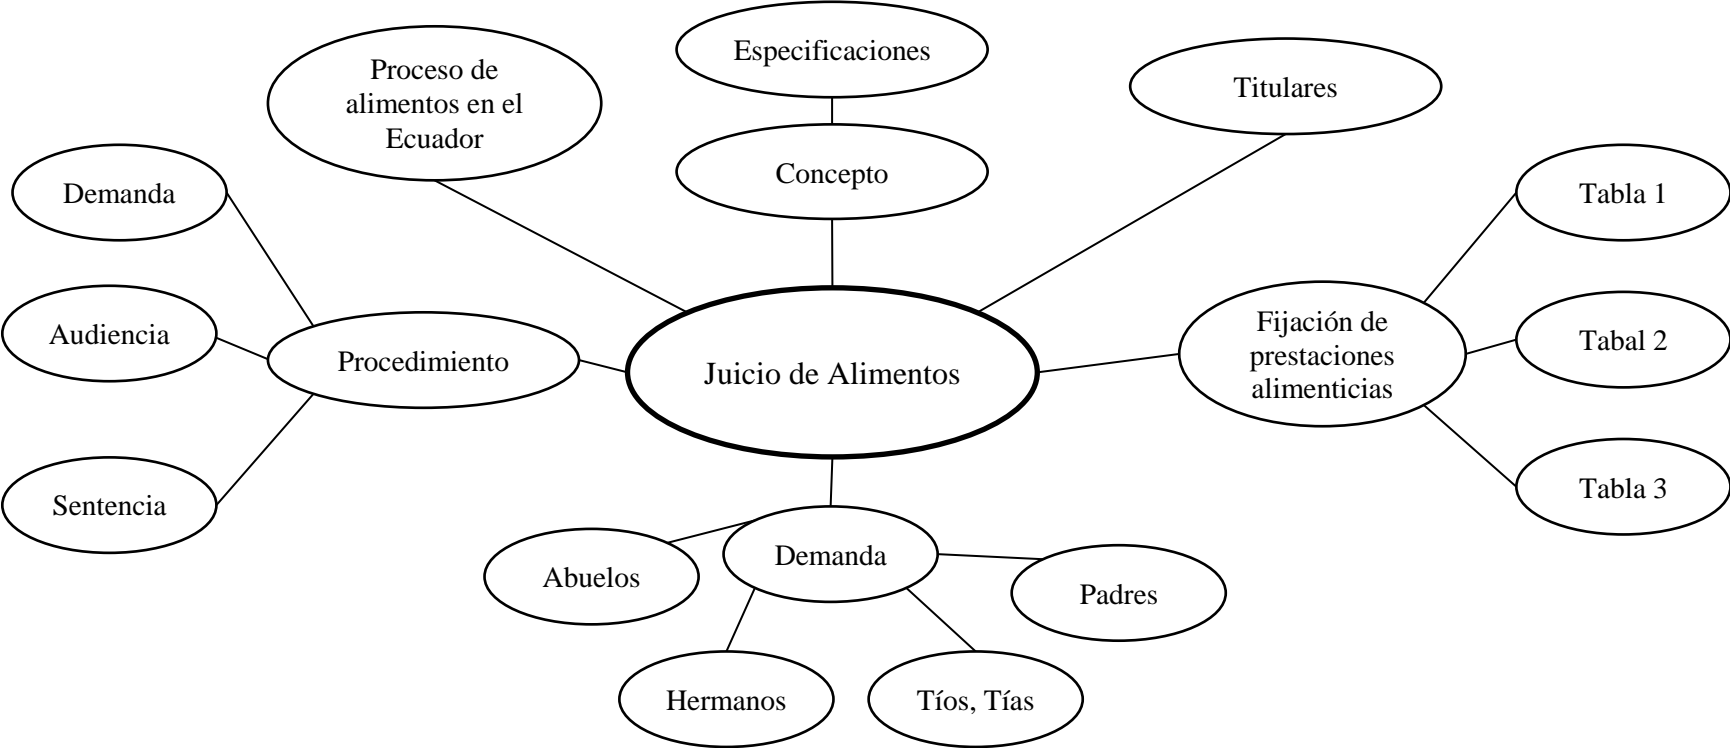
Especificaciones

Proceso de alimentos en el Ecuador

Titulares

Concepto

Demanda

Tabla 1

Audiencia

Procedimiento

Juicio de Alimentos

Fijación de prestaciones alimenticias

Tabal 2

Sentencia

Tabla 3

Abuelos

Demanda

Padres

Hermanos

Tíos, Tías